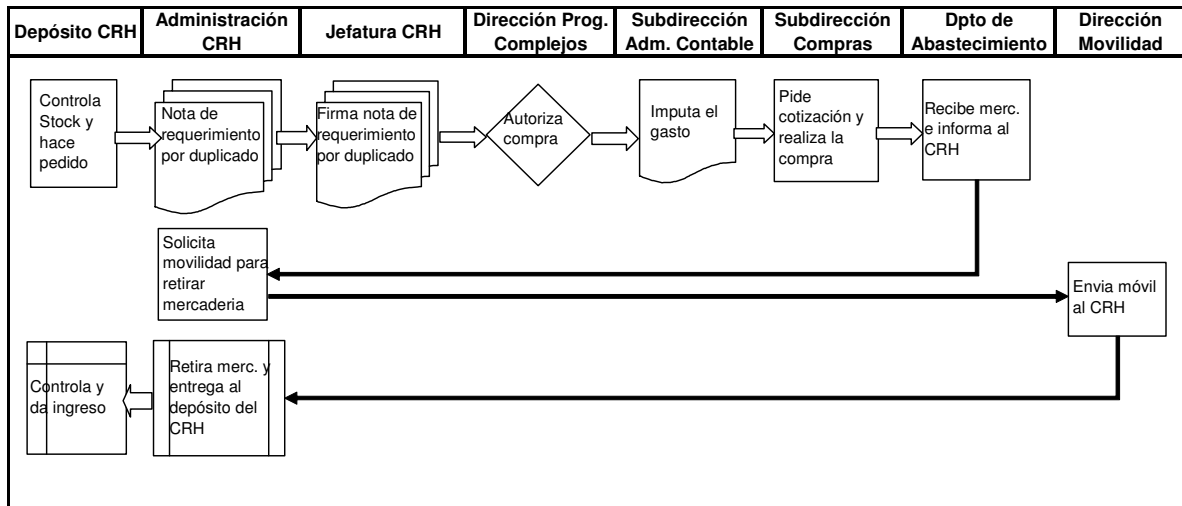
| Depósito CRH | Administración CRH | Jefatura CRH | Dirección Prog. Complejos | Subdirección Adm. Contable | Subdirección Compras | Dpto de Abastecimiento | Dirección Movilidad |
|---|---|---|---|---|---|---|---|

Controla Stock y hace pedido

Nota de requerimiento por duplicado

Firma nota de requerimiento por duplicado

Autoriza compra

Imputa el gasto

Pide cotización y realiza la compra

Recibe merc. e informa al CRH

Solicita movilidad para retirar mercaderia

Envia móvil al CRH

Controla y da ingreso

Retira merc. y entrega al depósito del CRH